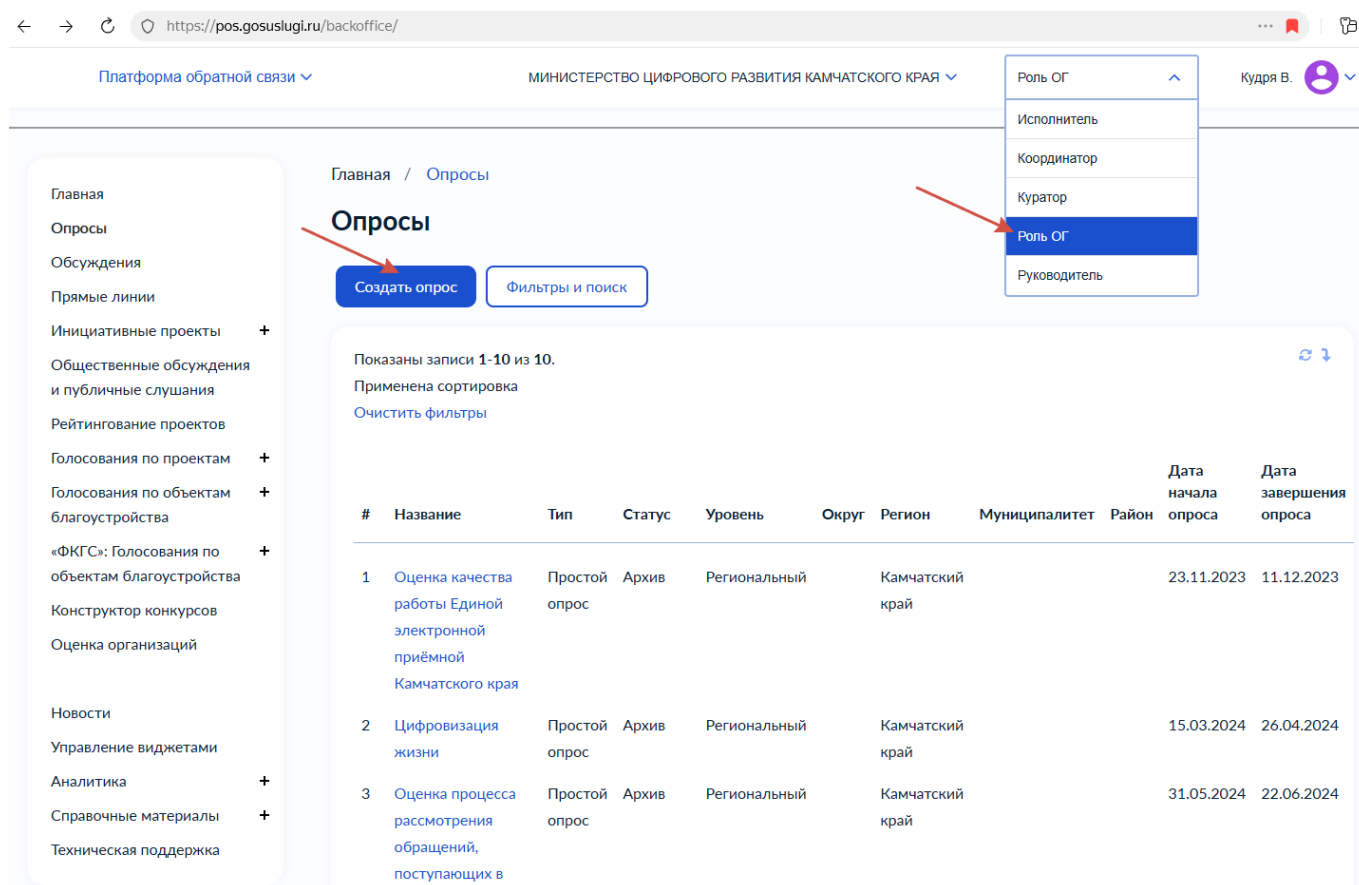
https://pos.gosuslugi.ru/backoffice/

Платформа обратной связи

МИНИСТЕРСТВО ЦИФРОВОГО РАЗВИТИЯ КАМЧАТСКОГО КРАЯ

Роль ОГ

Исполнитель
Координатор
Куратор
Роль ОГ
Руководитель

Кудря В.

Главная
Опросы
Обсуждения
Прямые линии
Инициативные проекты +
Общественные обсуждения и публичные слушания
Рейтингование проектов
Голосования по проектам +
Голосования по объектам благоустройства +
«ФКГС»: Голосования по объектам благоустройства +
Конструктор конкурсов
Оценка организаций

Новости
Управление виджетами
Аналитика +
Справочные материалы +
Техническая поддержка

Главная / Опросы

Опросы

Создать опрос

Фильтры и поиск

Показаны записи **1-10** из **10**.
Применена сортировка
Очистить фильтры

| # | Название | Тип | Статус | Уровень | Округ | Регион | Муниципалитет | Район | Дата начала опроса | Дата завершения опроса |
|---|---|---|---|---|---|---|---|---|---|---|
| 1 | Оценка качества работы Единой электронной приёмной Камчатского края | Простой опрос | Архив | Региональный | | Камчатский край | | | 23.11.2023 | 11.12.2023 |
| 2 | Цифровизация жизни | Простой опрос | Архив | Региональный | | Камчатский край | | | 15.03.2024 | 26.04.2024 |
| 3 | Оценка процесса рассмотрения обращений, поступающих в | Простой опрос | Архив | Региональный | | Камчатский край | | | 31.05.2024 | 22.06.2024 |